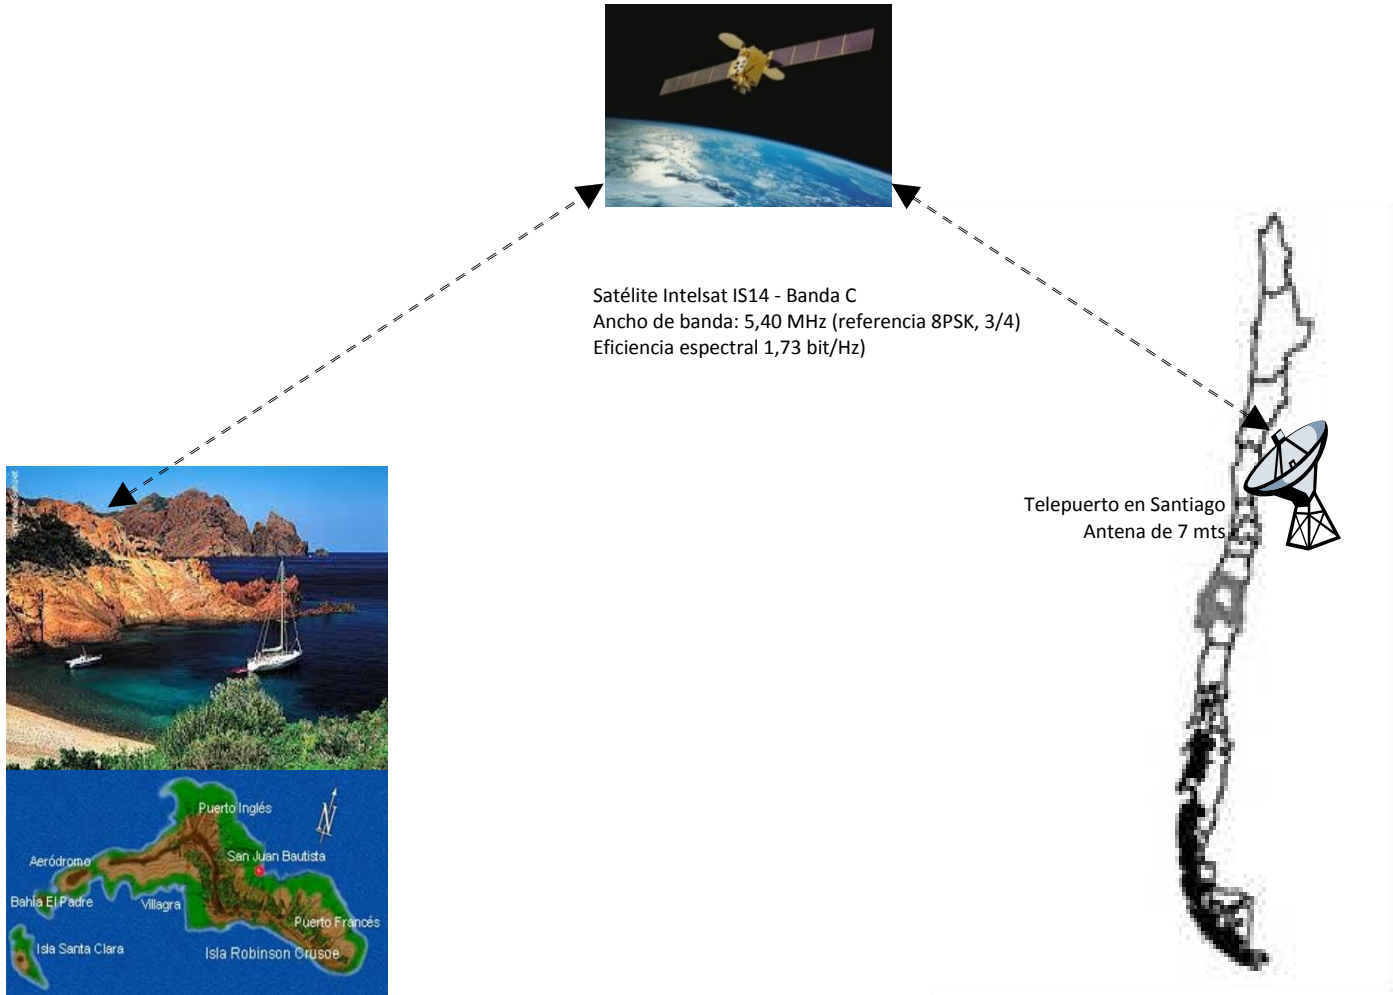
Satélite Intelsat IS14 - Banda C
Ancho de banda: 5,40 MHz (referencia 8PSK, 3/4)
Eficiencia espectral 1,73 bit/Hz)

Telepuerto en Santiago
Antena de 7 mts

Puerto Inglés
N
Aeródromo
San Juan Bautista
Bahía El Padre
Villagra
Puerto Francés
Isla Santa Clara
Isla Robinson Crusoe